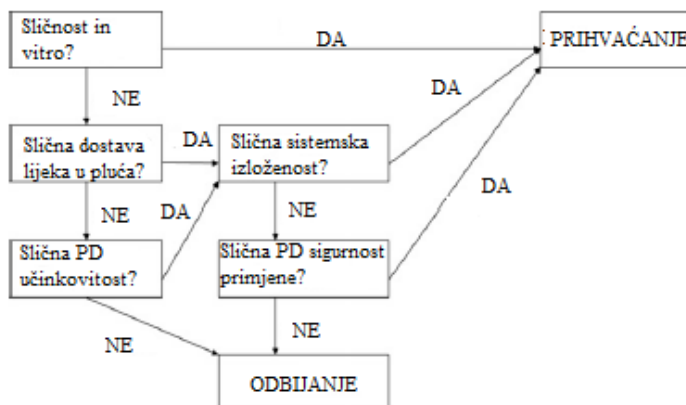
Sličnost in vitro?

DA

PRIHVAĆANJE

NE

DA

Slična dostava lijeka u pluća?

DA

Slična sistemska izloženost?

DA

NE

DA

NE

Slična PD učinkovitost?

Slična PD sigurnost primjene?

NE

NE

ODBIJANJE